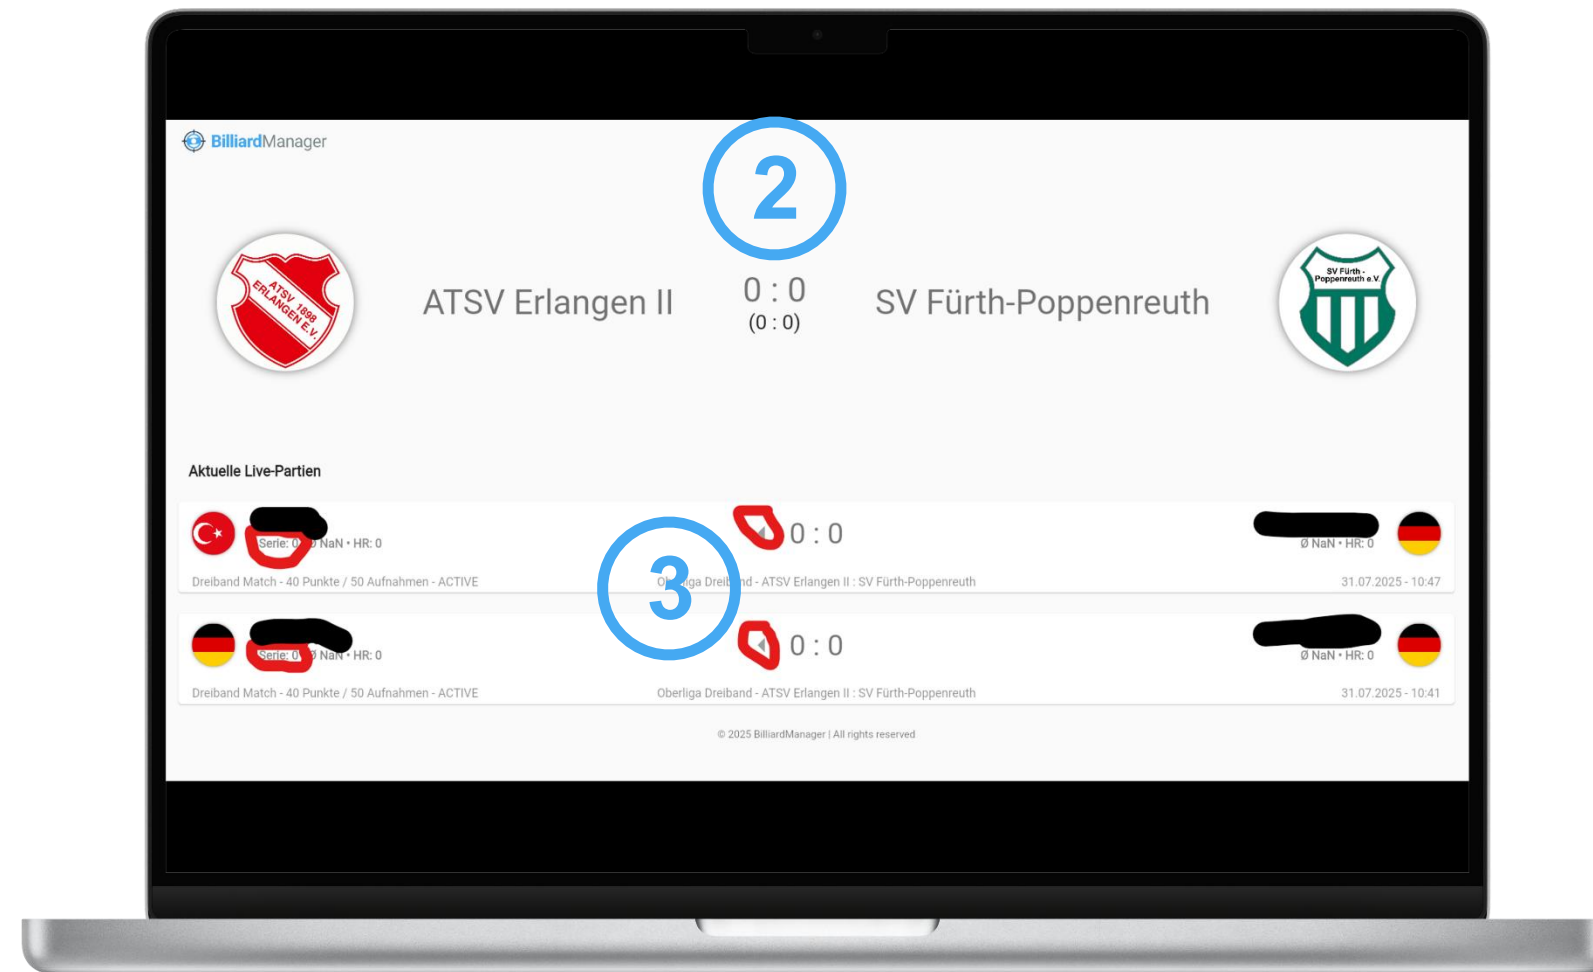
BilliardManager

2

ATSV 1898 ERLANGEN E.V.

ATSV Erlangen II

0 : 0
(0 : 0)

SV Fürth-Poppenreuth

SV Fürth - Poppenreuth e.V.

Aktuelle Live-Partien

Serie: 0 · Ø NaN • HR: 0

0 : 0

Ø NaN • HR: 0

Dreiband Match - 40 Punkte / 50 Aufnahmen - ACTIVE

3

Oberliga Dreiband - ATSV Erlangen II : SV Fürth-Poppenreuth

31.07.2025 - 10:47

Serie: 0 · Ø NaN • HR: 0

0 : 0

Ø NaN • HR: 0

Dreiband Match - 40 Punkte / 50 Aufnahmen - ACTIVE

Oberliga Dreiband - ATSV Erlangen II : SV Fürth-Poppenreuth

31.07.2025 - 10:41

© 2025 BilliardManager | All rights reserved